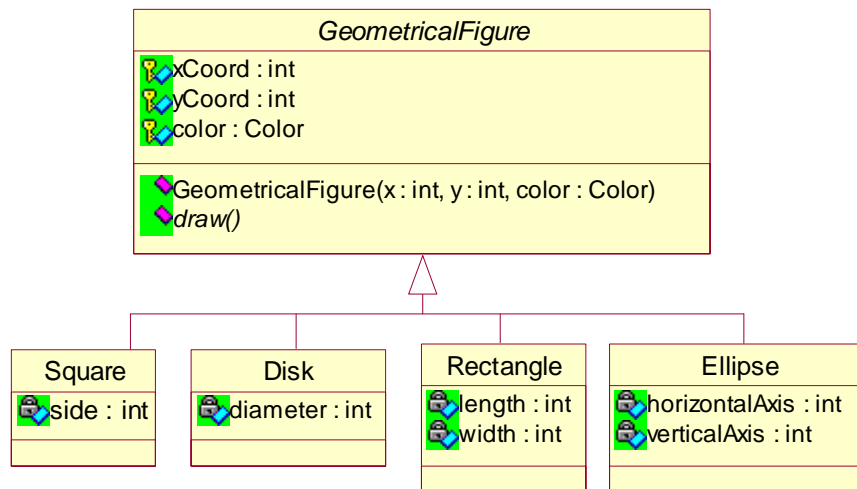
GeometricalFigure

xCoord : int
yCoord : int
color : Color

GeometricalFigure(x : int, y : int, color : Color)
draw()

Square
side : int

Disk
diameter : int

Rectangle
length : int
width : int

Ellipse
horizontalAxis : int
verticalAxis : int